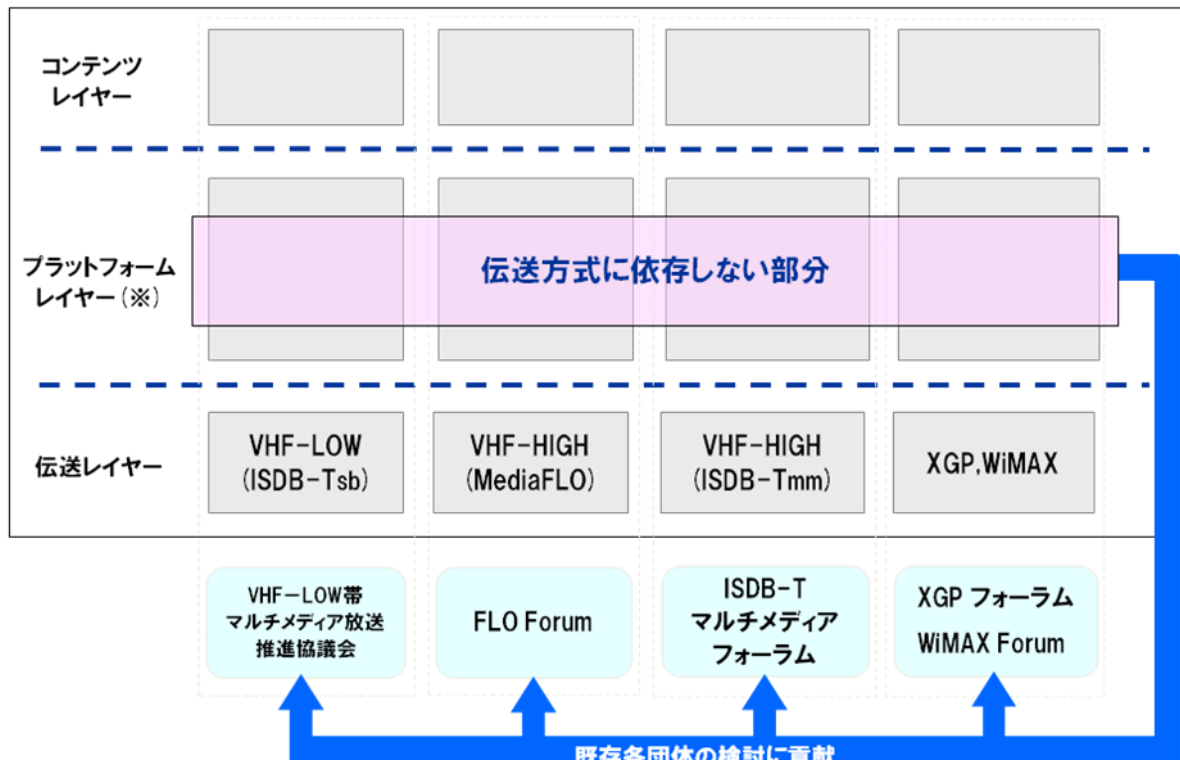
コンテンツ
レイヤー

プラットフォーム
レイヤー（※）

伝送方式に依存しない部分

伝送レイヤー

VHF-LOW
(ISDB-Tsb)

VHF-HIGH
(MediaFLO)

VHF-HIGH
(ISDB-Tmm)

XGP,WiMAX

VHF−LOW帯
マルチメディア放送
推進協議会

FLO Forum

ISDB-T
マルチメディア
フォーラム

XGP フォーラム
WiMAX Forum

既存各団体の検討に貢献